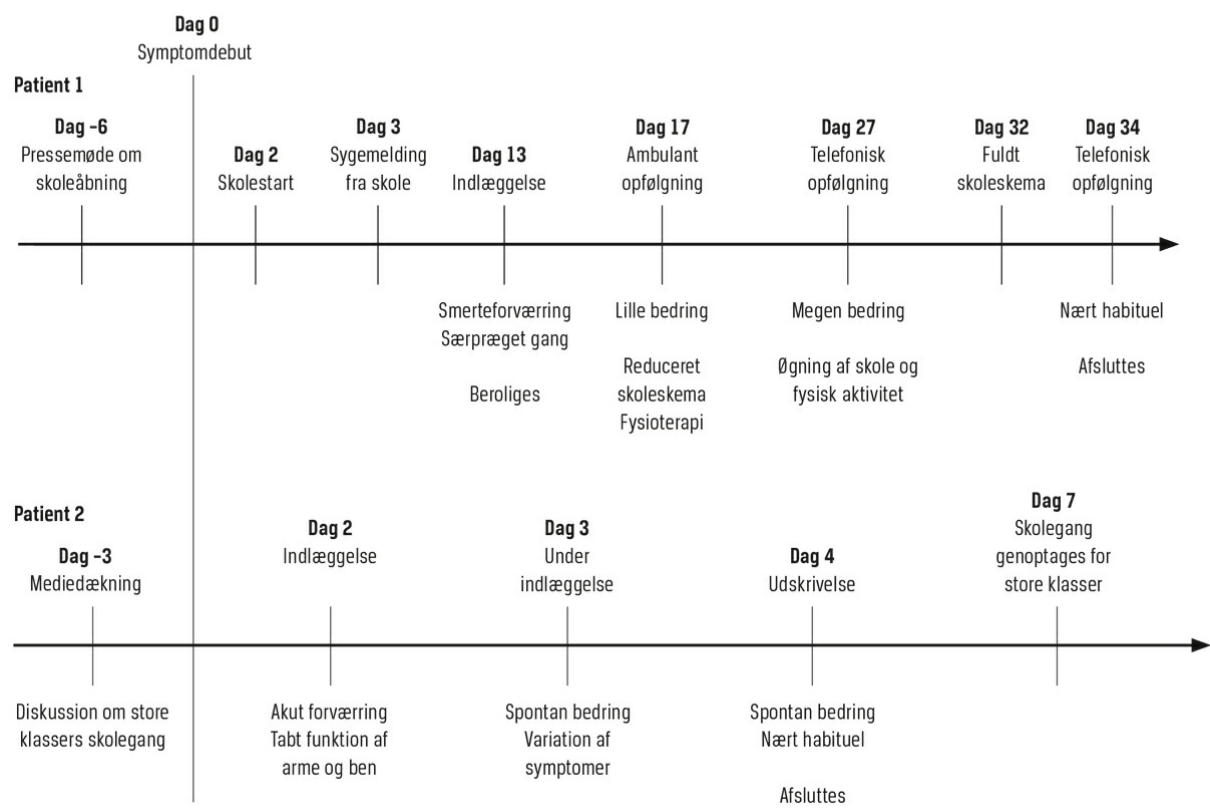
Dag 0
Symptomdebut

Patient 1

Dag -6
Pressemøde om skoleåbning

Dag 2
Skolestart

Dag 3
Sygemelding fra skole

Dag 13
Indlæggelse

Dag 17
Ambulant opfølgning

Dag 27
Telefonisk opfølgning

Dag 32
Fuldt skoleskema

Dag 34
Telefonisk opfølgning

Smerteforværring
Særpræget gang

Beroliges

Lille bedring

Reduceret skoleskema
Fysioterapi

Megen bedring

Øgning af skole og fysisk aktivitet

Nært habituel

Afsluttes

Patient 2

Dag -3
Mediedækning

Dag 2
Indlæggelse

Dag 3
Under indlæggelse

Dag 4
Udskrivelse

Dag 7
Skolegang genoptages for store klasser

Diskussion om store klassers skolegang

Akut forværring
Tabt funktion af arme og ben

Spontan bedring
Variation af symptomer

Spontan bedring
Nært habituel

Afsluttes